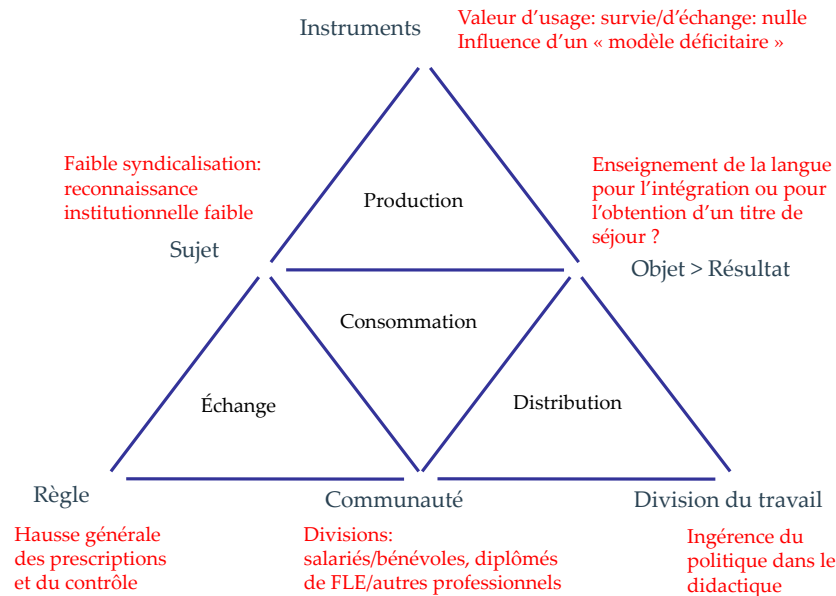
Instruments

Valeur d’usage: survie/d’échange: nulle
Influence d’un « modèle déficitaire »

Faible syndicalisation: reconnaissance institutionnelle faible

Sujet

Production

Enseignement de la langue pour l’intégration ou pour l’obtention d’un titre de séjour ?

Objet > Résultat

Consommation

Échange

Distribution

Règle

Communauté

Division du travail

Hausse générale des prescriptions et du contrôle

Divisions: salariés/bénévoles, diplômés de FLE/autres professionnels

Ingérence du politique dans le didactique